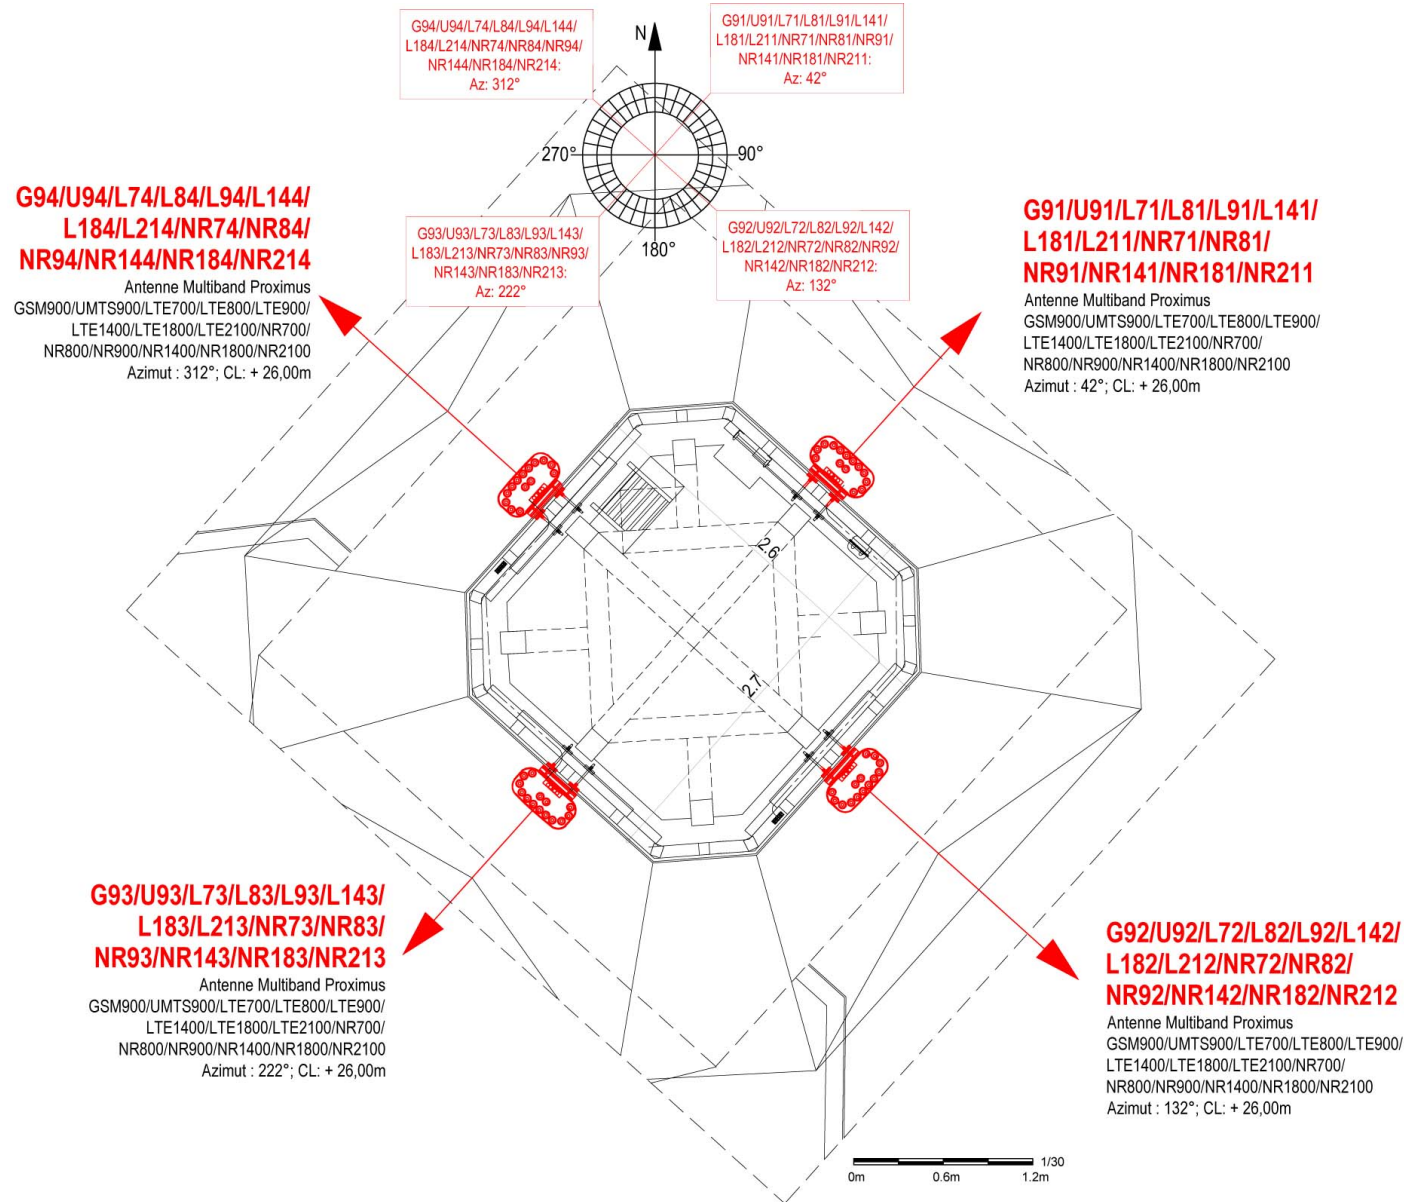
G94/U94/L74/L84/L94/L144/ L184/L214/NR74/NR84/NR94/ NR144/NR184/NR214: Az: 312°

N

G91/U91/L71/L81/L91/L141/ L181/L211/NR71/NR81/NR91/ NR141/NR181/NR211: Az: 42°

270°

90°

180°

G94/U94/L74/L84/L94/L144/ L184/L214/NR74/NR84/ NR94/NR144/NR184/NR214

Antenne Multiband Proximus
GSM900/UMTS900/LTE700/LTE800/LTE900/ LTE1400/LTE1800/LTE2100/NR700/ NR800/NR900/NR1400/NR1800/NR2100
Azimut : 312°; CL: + 26,00m

G93/U93/L73/L83/L93/L143/ L183/L213/NR73/NR83/NR93/ NR143/NR183/NR213: Az: 222°

G92/U92/L72/L82/L92/L142/ L182/L212/NR72/NR82/NR92/ NR142/NR182/NR212: Az: 132°

G91/U91/L71/L81/L91/L141/ L181/L211/NR71/NR81/ NR91/NR141/NR181/NR211

Antenne Multiband Proximus
GSM900/UMTS900/LTE700/LTE800/LTE900/ LTE1400/LTE1800/LTE2100/NR700/ NR800/NR900/NR1400/NR1800/NR2100
Azimut : 42°; CL: + 26,00m

2.6

2.7

G93/U93/L73/L83/L93/L143/ L183/L213/NR73/NR83/ NR93/NR143/NR183/NR213

Antenne Multiband Proximus
GSM900/UMTS900/LTE700/LTE800/LTE900/ LTE1400/LTE1800/LTE2100/NR700/ NR800/NR900/NR1400/NR1800/NR2100
Azimut : 222°; CL: + 26,00m

G92/U92/L72/L82/L92/L142/ L182/L212/NR72/NR82/ NR92/NR142/NR182/NR212

Antenne Multiband Proximus
GSM900/UMTS900/LTE700/LTE800/LTE900/ LTE1400/LTE1800/LTE2100/NR700/ NR800/NR900/NR1400/NR1800/NR2100
Azimut : 132°; CL: + 26,00m

1/30
0m 0.6m 1.2m